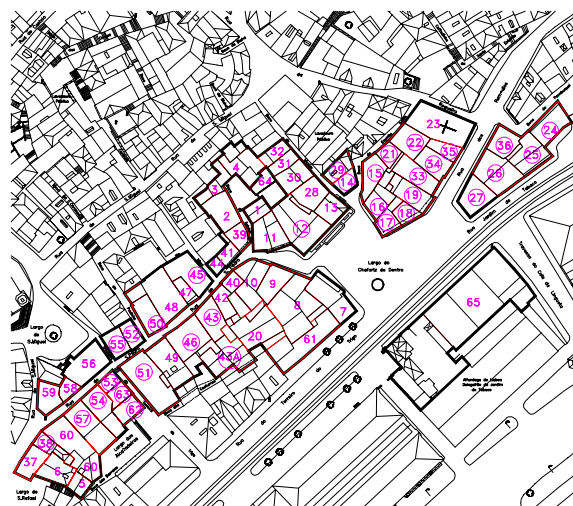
23
24
22
21
35
36
25
34
32
31
4
15
33
30
26
27
19
29
14
3
64
28
16
18
17
2
1
13
39
11
12
Largo do Chafariz de Dentro
41
45
44
40
10
9
65
48
47
42
8
7
43
53
50
20
52
55
46
61
Largo de S.Miguel
49
43A
56
51
58
53
59
54
63
57
62
60
38
37
6
5
60
Largo de S.Rafael
Largo do Chafariz de Dentro